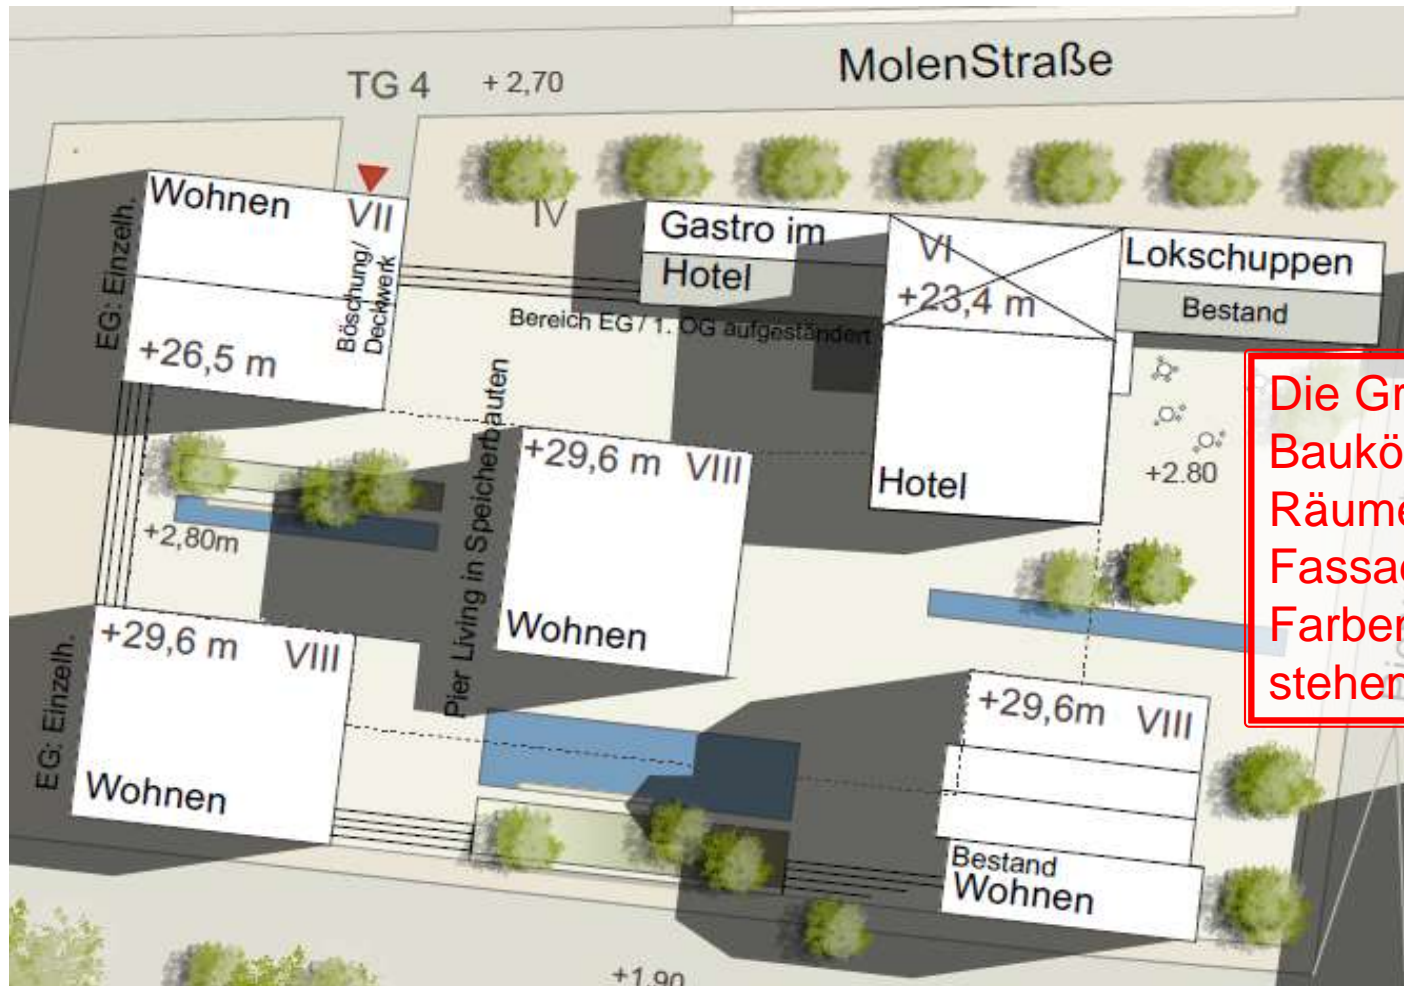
MolenStraße

TG 4

+ 2,70

Wohnen

VII

EG: Einzelh.

Böschung/ Deckwerk

+26,5 m

IV

Gastro im

Hotel

VI

+23,4 m

Lokschuppen

Bestand

Bereich EG / 1. OG aufgeständert

Pier Living in Speicherbauten

+29,6 m VIII

Wohnen

Hotel

+2.80

+2,80m

Die Gr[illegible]
Baukö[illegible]
Räume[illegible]
Fassa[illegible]
Farben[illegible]
stehen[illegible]

+29,6 m VIII

EG: Einzelh.

Wohnen

+29,6m VIII

Bestand

Wohnen

+1,90